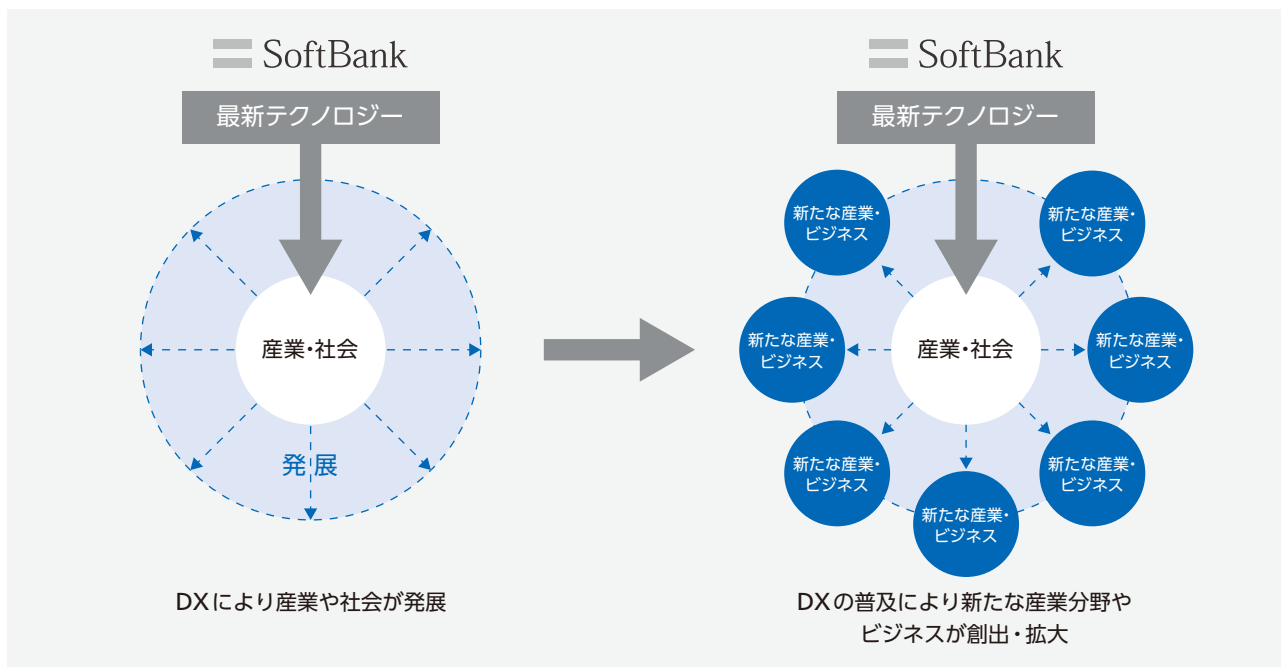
SoftBank

最新テクノロジー

産業・社会

発展

DXにより産業や社会が発展

SoftBank

最新テクノロジー

新たな産業・ビジネス

新たな産業・ビジネス

新たな産業・ビジネス

産業・社会

新たな産業・ビジネス

新たな産業・ビジネス

新たな産業・ビジネス

新たな産業・ビジネス

DXの普及により新たな産業分野やビジネスが創出・拡大